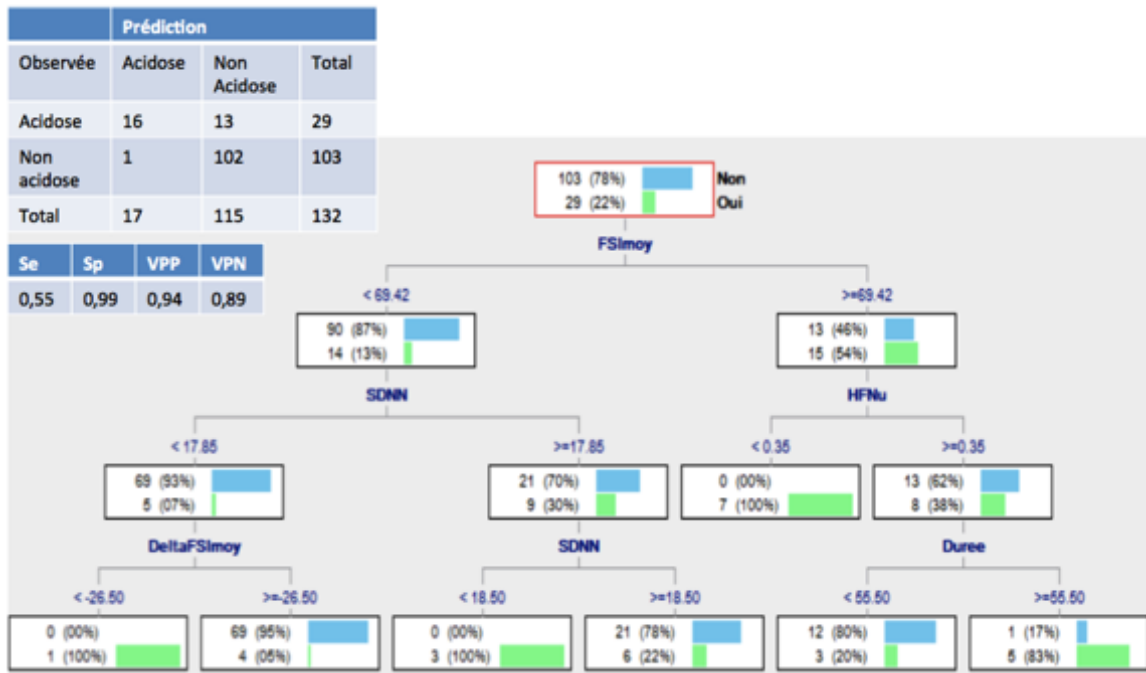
| | Prédiction | | |
|---|---|---|---|
| Observée | Acidose | Non Acidose | Total |
| Acidose | 16 | 13 | 29 |
| Non acidose | 1 | 102 | 103 |
| Total | 17 | 115 | 132 |

| Se | Sp | VPP | VPN |
|---|---|---|---|
| 0,55 | 0,99 | 0,94 | 0,89 |

103 (78%) Non
29 (22%) Oui

FSImoy

< 69.42

90 (87%)
14 (13%)

SDNN

< 17.85

69 (93%)
5 (07%)

DeltaFSImoy

< -26.50

0 (00%)
1 (100%)

>=-26.50

69 (95%)
4 (05%)

>=17.85

21 (70%)
9 (30%)

SDNN

< 18.50

0 (00%)
3 (100%)

>=18.50

21 (78%)
6 (22%)

>=69.42

13 (46%)
15 (54%)

HFNu

< 0.35

0 (00%)
7 (100%)

>=0.35

13 (62%)
8 (38%)

Duree

< 55.50

12 (80%)
3 (20%)

>=55.50

1 (17%)
5 (83%)